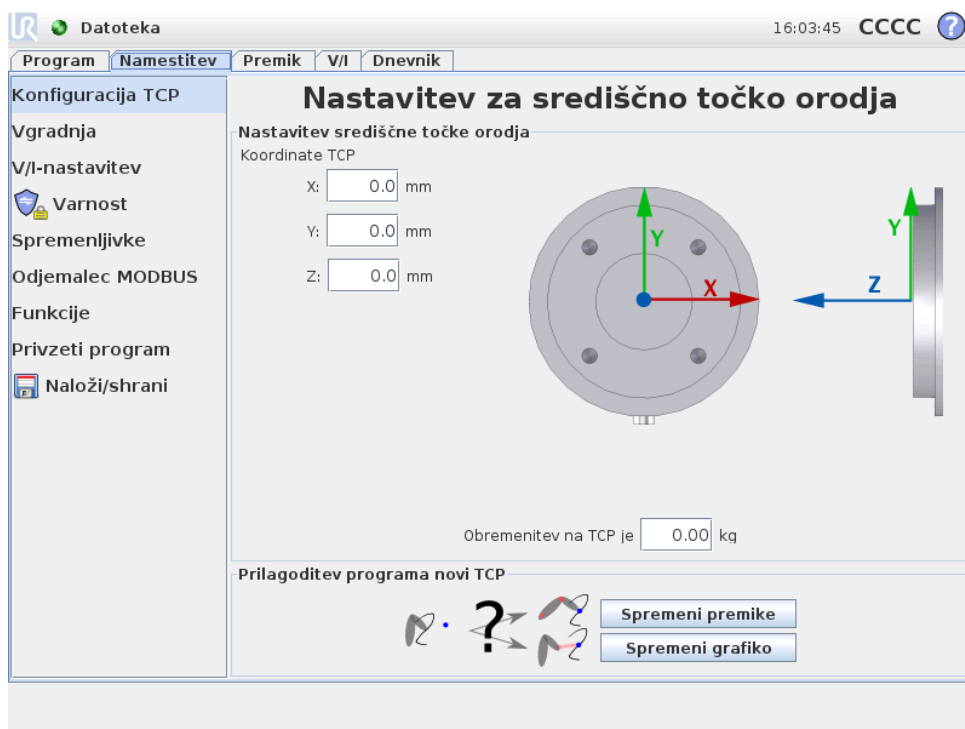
Datoteka

16:03:45 CCCC ?

Program | Namestitev | Premik | V/I | Dnevnik

Konfiguracija TCP
Vgradnja
V/I-nastavitev
Varnost
Spremenljivke
Odjemalec MODBUS
Funkcije
Privzeti program
Naloži/shrani

Nastavitev za središčno točko orodja

Nastavitev središčne točke orodja

Koordinate TCP

X: 0.0 mm
Y: 0.0 mm
Z: 0.0 mm

Y
X
Y
Z

Obremenitev na TCP je 0.00 kg

Prilagoditev programa novi TCP

?

Spremeni premike
Spremeni grafiko